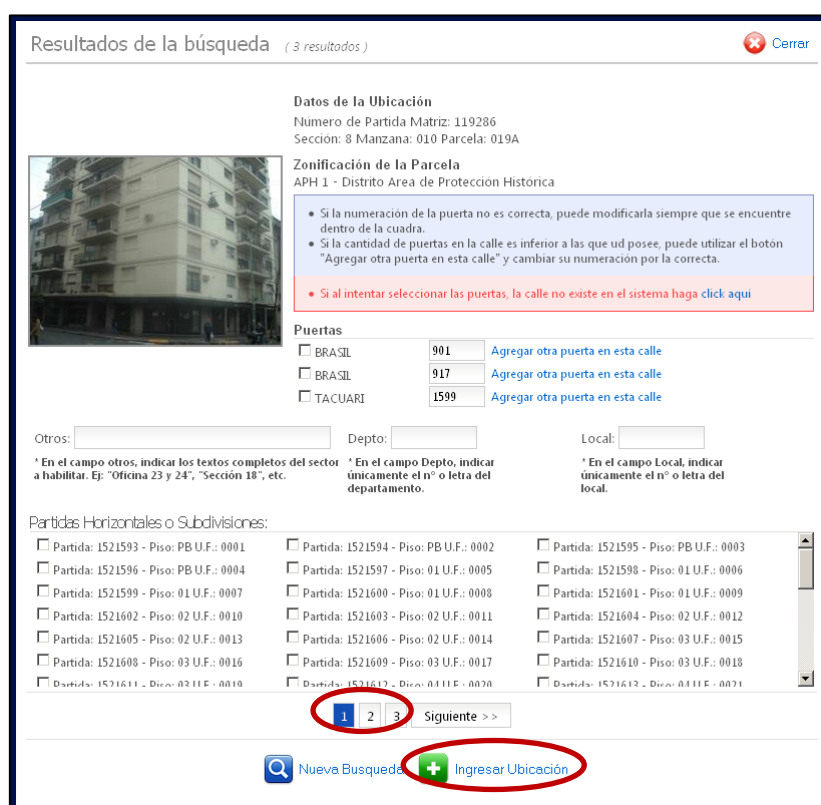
Resultados de la búsqueda ( 3 resultados )

Cerrar

Datos de la Ubicación
Número de Partida Matriz: 119286
Sección: 8 Manzana: 010 Parcela: 019A

Zonificación de la Parcela
APH 1 - Distrito Area de Protección Histórica

• Si la numeración de la puerta no es correcta, puede modificarla siempre que se encuentre dentro de la cuadra.
• Si la cantidad de puertas en la calle es inferior a las que ud posee, puede utilizar el botón "Agregar otra puerta en esta calle" y cambiar su numeración por la correcta.

• Si al intentar seleccionar las puertas, la calle no existe en el sistema haga click aqui

Puertas

| | | |
|---|---|---|
| ☐ BRASIL | 901 | Agregar otra puerta en esta calle |
| ☐ BRASIL | 917 | Agregar otra puerta en esta calle |
| ☐ TACUARI | 1599 | Agregar otra puerta en esta calle |

Otros:
* En el campo otros, indicar los textos completos del sector a habilitar. Ej: "Oficina 23 y 24", "Sección 18", etc.

Depto:
* En el campo Depto, indicar únicamente el n° o letra del departamento.

Local:
* En el campo Local, indicar únicamente el n° o letra del local.

Partidas Horizontales o Subdivisiones:

| | | |
|---|---|---|
| ☐ Partida: 1521593 - Piso: PB U.F.: 0001 | ☐ Partida: 1521594 - Piso: PB U.F.: 0002 | ☐ Partida: 1521595 - Piso: PB U.F.: 0003 |
| ☐ Partida: 1521596 - Piso: PB U.F.: 0004 | ☐ Partida: 1521597 - Piso: 01 U.F.: 0005 | ☐ Partida: 1521598 - Piso: 01 U.F.: 0006 |
| ☐ Partida: 1521599 - Piso: 01 U.F.: 0007 | ☐ Partida: 1521600 - Piso: 01 U.F.: 0008 | ☐ Partida: 1521601 - Piso: 01 U.F.: 0009 |
| ☐ Partida: 1521602 - Piso: 02 U.F.: 0010 | ☐ Partida: 1521603 - Piso: 02 U.F.: 0011 | ☐ Partida: 1521604 - Piso: 02 U.F.: 0012 |
| ☐ Partida: 1521605 - Piso: 02 U.F.: 0013 | ☐ Partida: 1521606 - Piso: 02 U.F.: 0014 | ☐ Partida: 1521607 - Piso: 03 U.F.: 0015 |
| ☐ Partida: 1521608 - Piso: 03 U.F.: 0016 | ☐ Partida: 1521609 - Piso: 03 U.F.: 0017 | ☐ Partida: 1521610 - Piso: 03 U.F.: 0018 |
| ☐ Partida: 1521611 - Piso: 03 U.F.: 0019 | ☐ Partida: 1521612 - Piso: 04 U.F.: 0020 | ☐ Partida: 1521613 - Piso: 04 U.F.: 0021 |

1 2 3 Siguiente >>

Nueva Busqueda Ingresar Ubicación